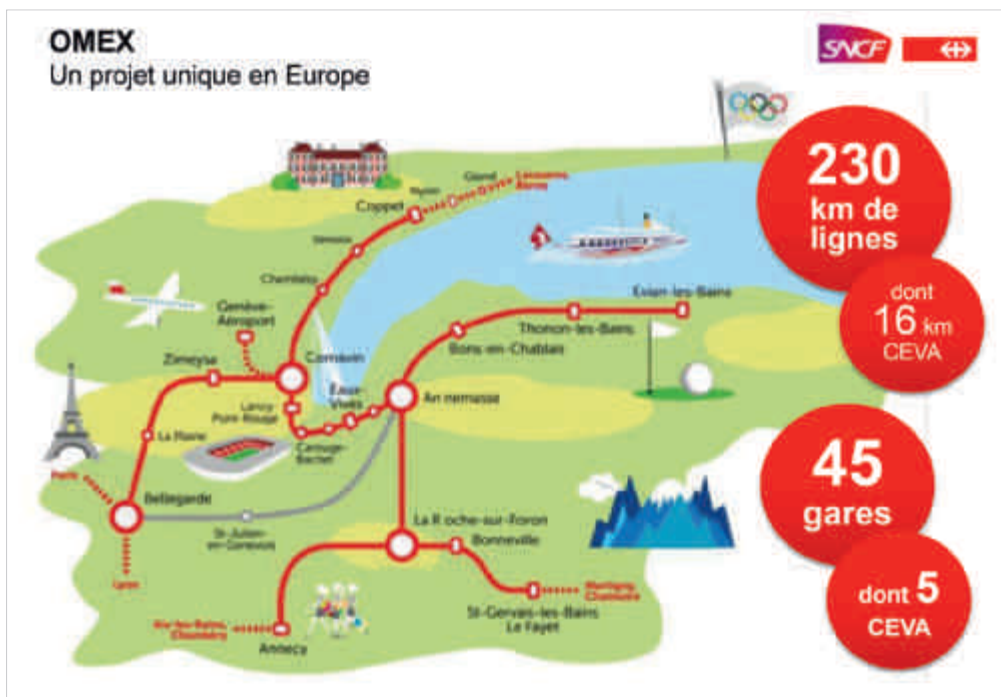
OMEX
Un projet unique en Europe

SNCF

230 km de lignes

dont 16 km CEVA

45 gares

dont 5 CEVA

Coppet
Nyon
Gland
Lausanne Berne
Versoix
Chambésy
Genève-Aéroport
Zimeysa
Cornavin
Eaux-Vives
Lancy-Pont-Rouge
Carouge-Bachet
Annemasse
Bons-en-Chablais
Thonon-les-Bains
Evian-les-Bains
La Plaine
Paris
Bellegarde
Lyon
St-Julien-en-Genevois
La Roche-sur-Foron
Bonneville
Martigny Chamonix
St-Gervais-les-Bains Le Fayet
Aix-les-Bains Chambéry
Annecy